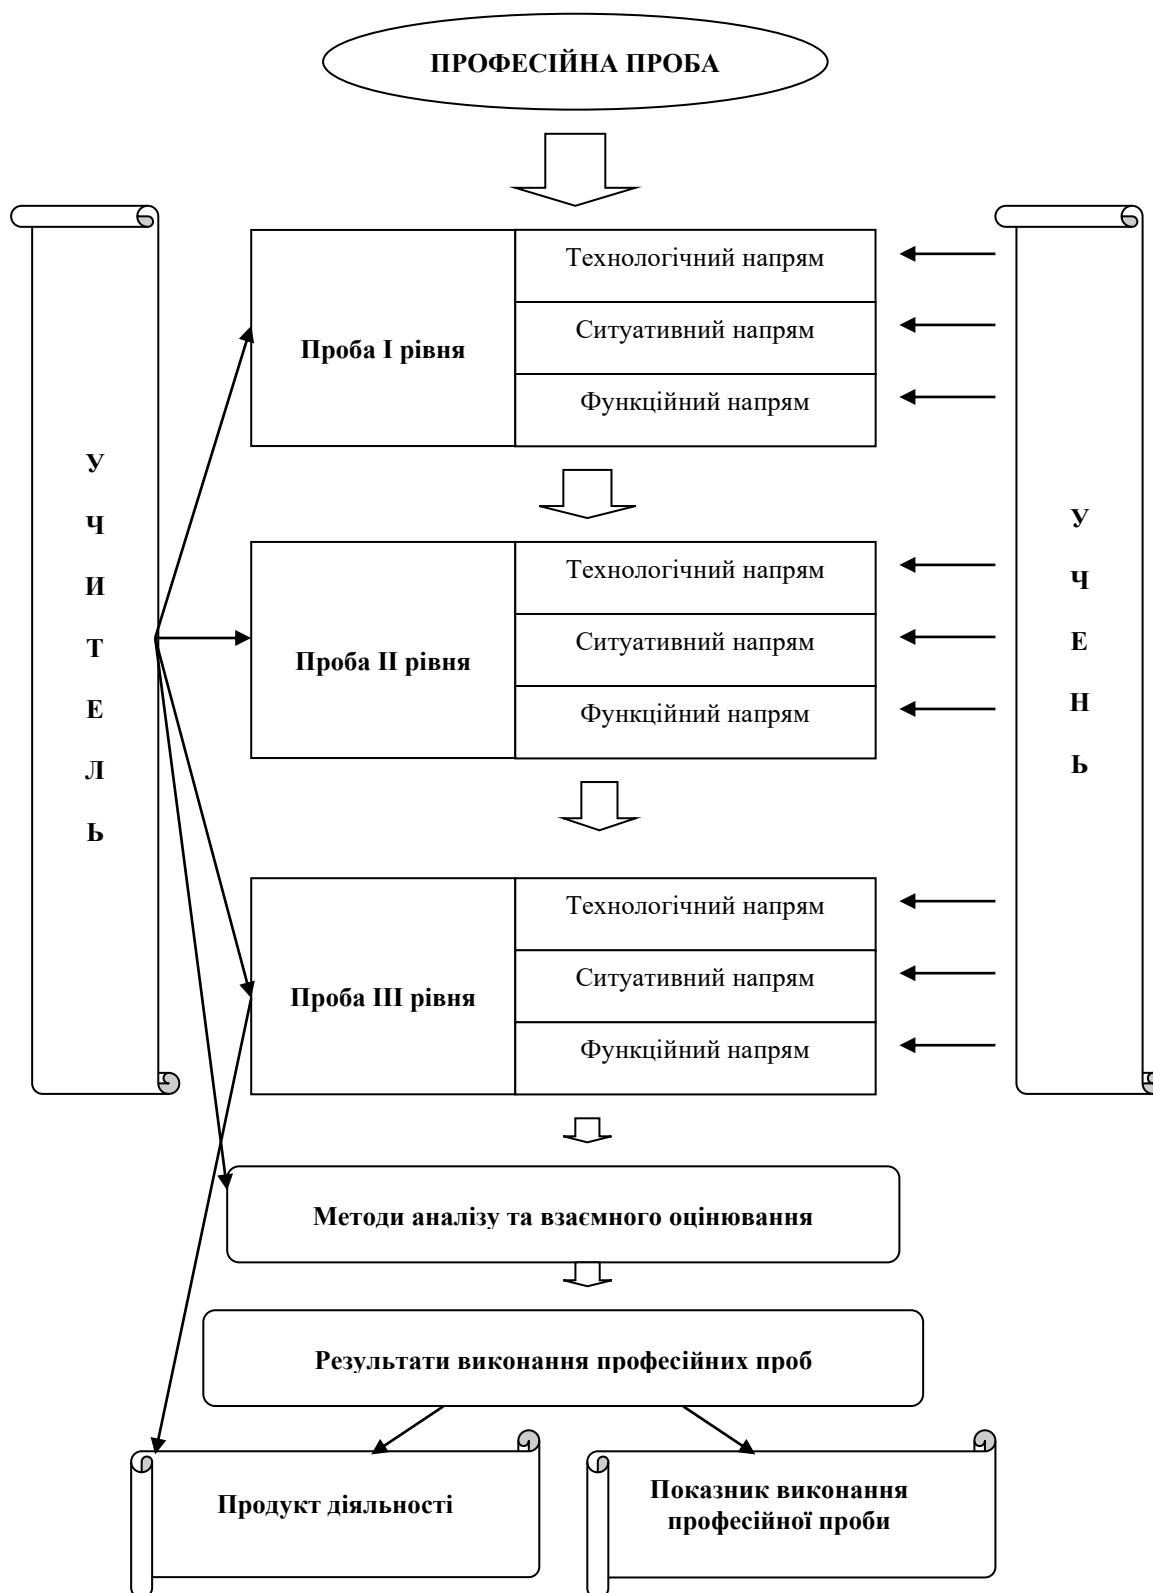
ПРОФЕСІЙНА ПРОБА

У
Ч
И
Т
Е
Л
Ь

Проба I рівня

Технологічний напрям

Ситуативний напрям

Функційний напрям

Проба II рівня

Технологічний напрям

Ситуативний напрям

Функційний напрям

Проба III рівня

Технологічний напрям

Ситуативний напрям

Функційний напрям

У
Ч
Е
Н
Ь

Методи аналізу та взаємного оцінювання

Результати виконання професійних проб

Продукт діяльності

Показник виконання професійної проби